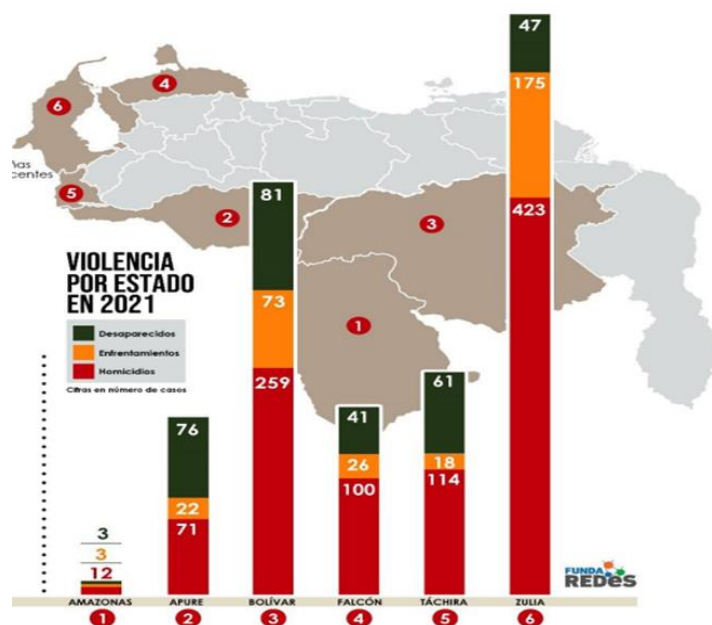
VIOLENCIA POR ESTADO EN 2021

Desaparecidos
Enfrentamientos
Homicidios
Cifras en número de casos

ñas
centes

6
4
5
2
3
1

| | AMAZONAS | APURE | BOLÍVAR | FALCÓN | TÁCHIRA | ZULIA |
|---|---|---|---|---|---|---|
| Desaparecidos | 3 | 76 | 81 | 41 | 61 | 47 |
| Enfrentamientos | 3 | 22 | 73 | 26 | 18 | 175 |
| Homicidios | 12 | 71 | 259 | 100 | 114 | 423 |
| | 1 | 2 | 3 | 4 | 5 | 6 |

FUNDA REDES